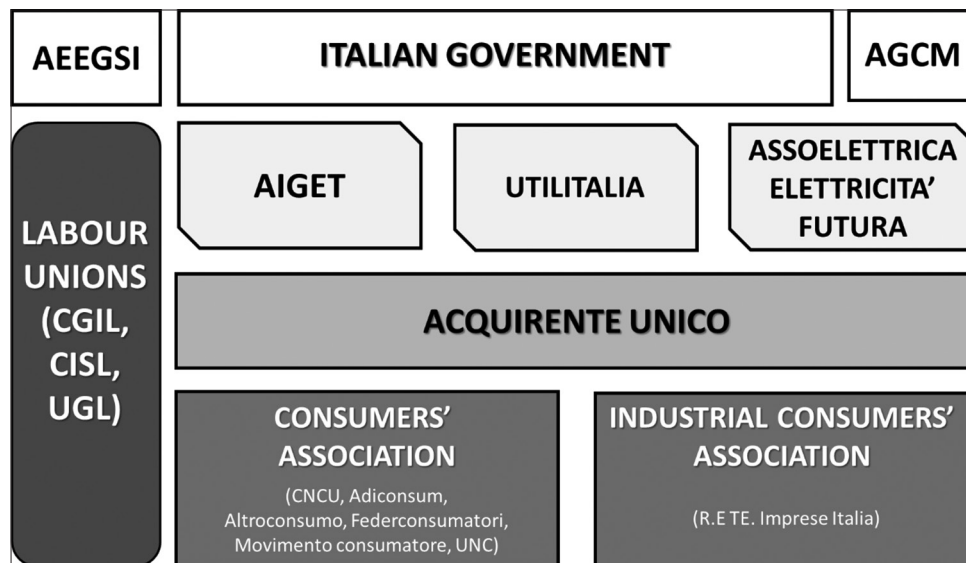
AEEGSI

ITALIAN GOVERNMENT

AGCM

LABOUR UNIONS (CGIL, CISL, UGL)

AIGET

UTILITALIA

ASSOELETTRICA ELETTRICITA' FUTURA

ACQUIRENTE UNICO

CONSUMERS' ASSOCIATION

(CNCU, Adiconsum, Altroconsumo, Federconsumatori, Movimento consumatore, UNC)

INDUSTRIAL CONSUMERS' ASSOCIATION

(R.E TE. Imprese Italia)